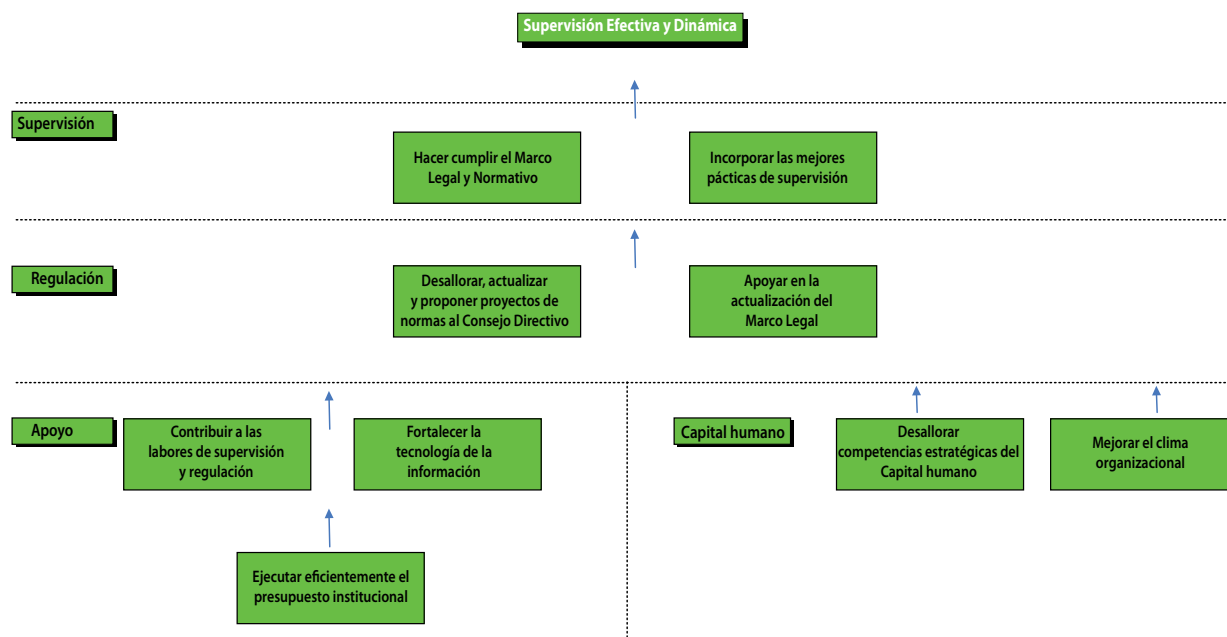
Supervisión Efectiva y Dinámica

Supervisión

Hacer cumplir el Marco Legal y Normativo

Incorporar las mejores pácticas de supervisión

Regulación

Desallorar, actualizar y proponer proyectos de normas al Consejo Directivo

Apoyar en la actualización del Marco Legal

Apoyo

Contribuir a las labores de supervisión y regulación

Fortalecer la tecnología de la información

Ejecutar eficientemente el presupuesto institucional

Capital humano

Desallorar competencias estratégicas del Capital humano

Mejorar el clima organizacional